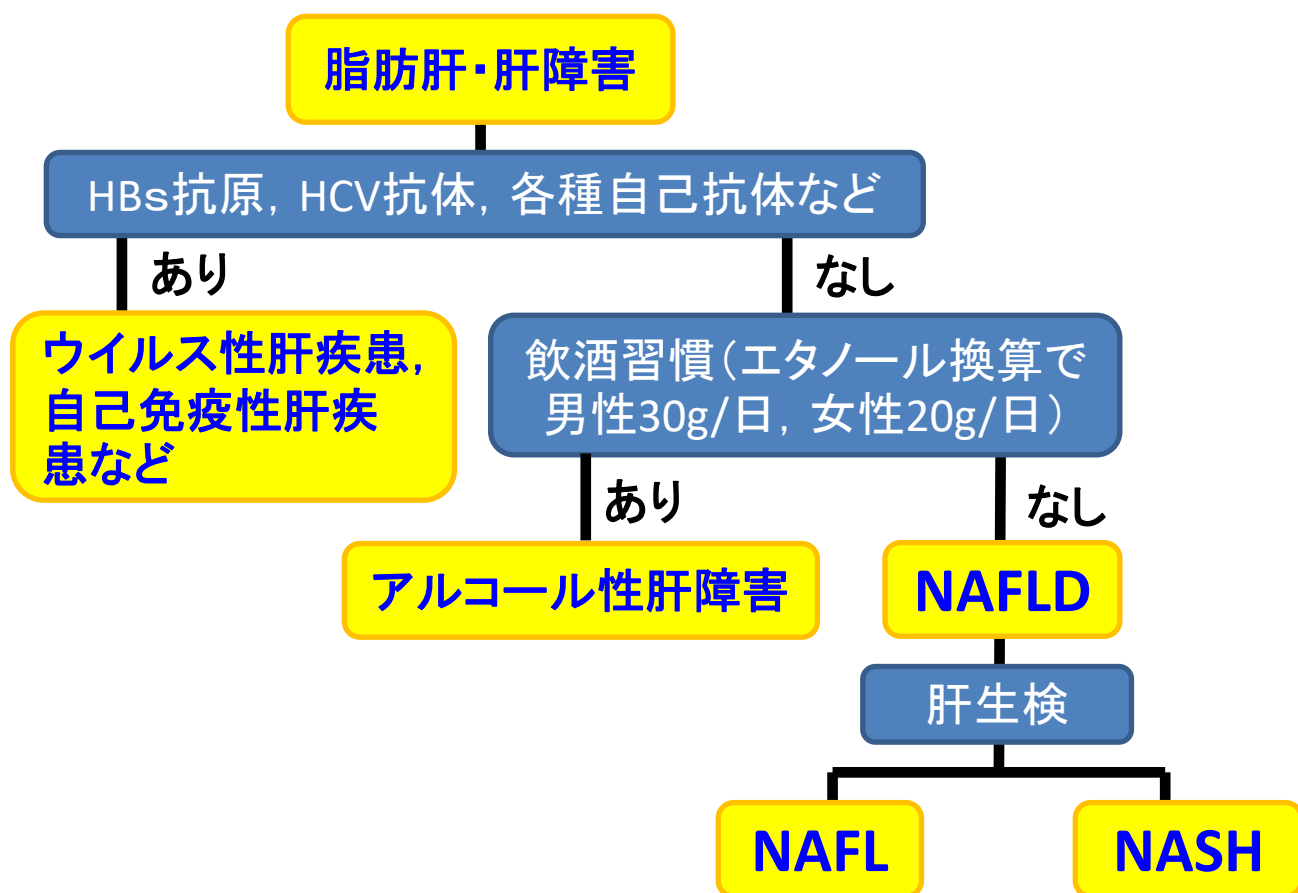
脂肪肝・肝障害

HBs抗原，HCV抗体，各種自己抗体など

あり

なし

ウイルス性肝疾患，自己免疫性肝疾患など

飲酒習慣（エタノール換算で男性30g/日，女性20g/日）

あり

なし

アルコール性肝障害

NAFLD

肝生検

NAFL

NASH